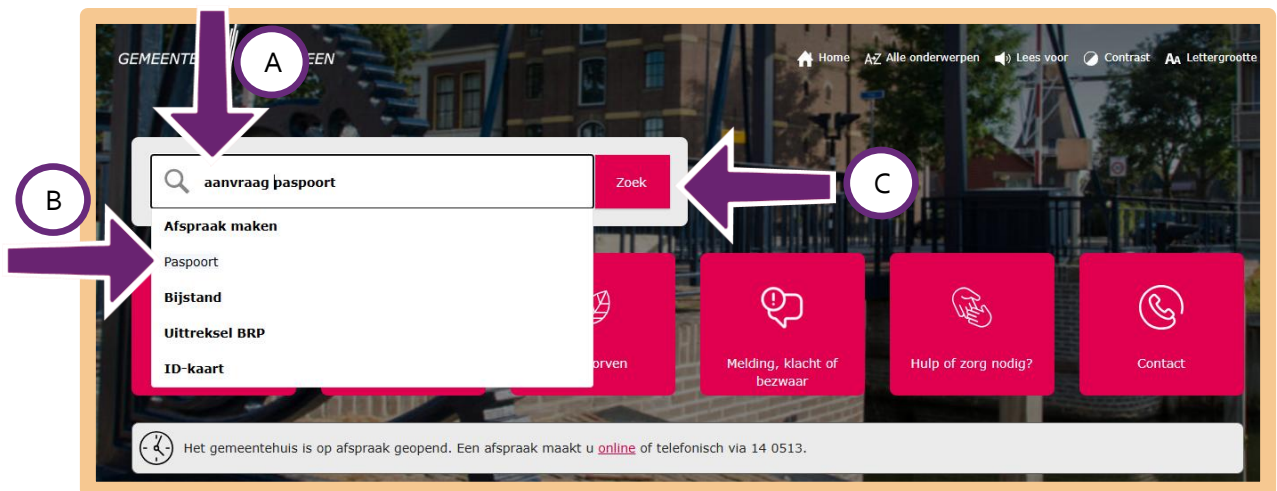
GEMEENTE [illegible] EEN

A

Home Alle onderwerpen Lees voor Contrast Lettergrootte

B

aanvraag paspoort

Zoek

C

Afspraak maken

Paspoort

Bijstand

Uittreksel BRP

ID-kaart

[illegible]orven

Melding, klacht of bezwaar

Hulp of zorg nodig?

Contact

Het gemeentehuis is op afspraak geopend. Een afspraak maakt u online of telefonisch via 14 0513.